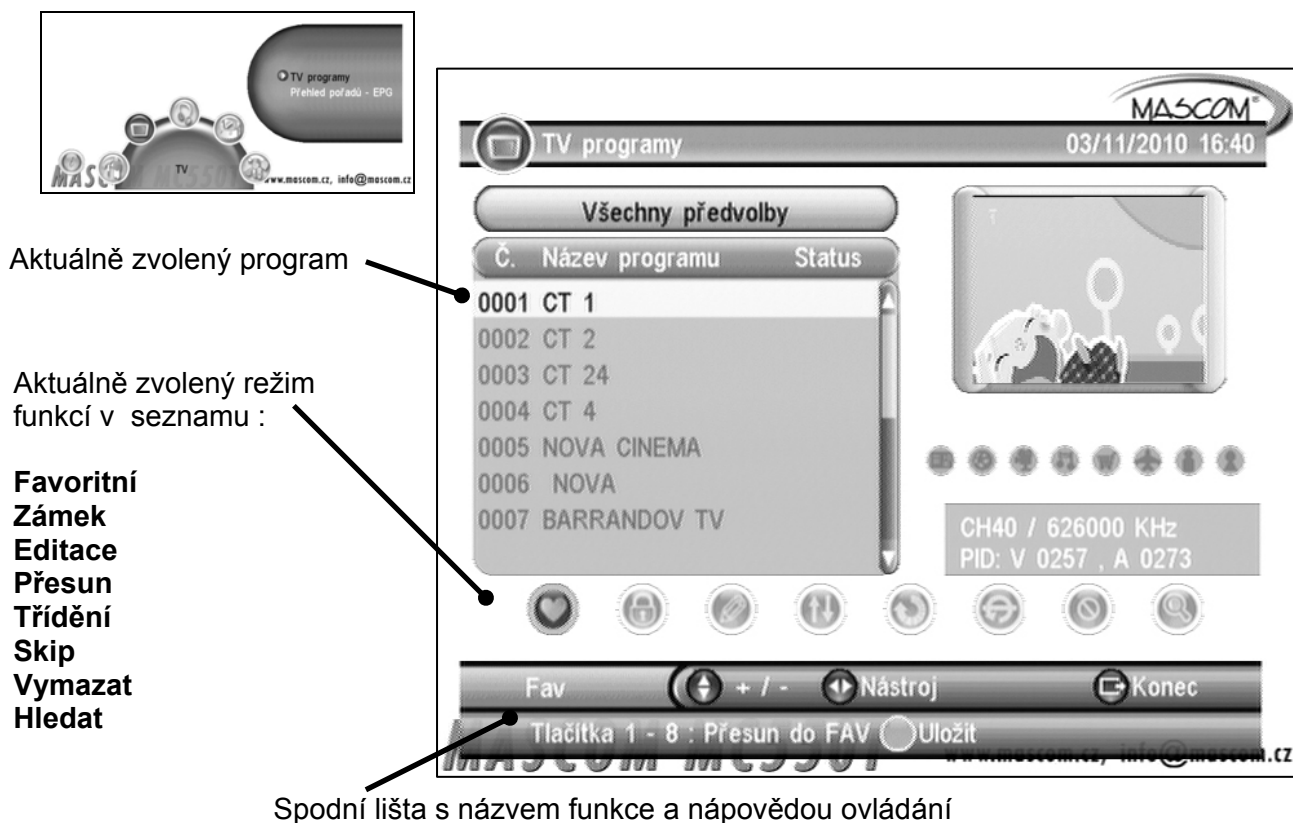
TV programy
Přehled pořadů - EPG
TV
MASC
www.mascom.cz, info@mascom.cz

MASCOM
TV programy
03/11/2010 16:40

Všechny předvolby

Č. Název programu Status
0001 CT 1
0002 CT 2
0003 CT 24
0004 CT 4
0005 NOVA CINEMA
0006 NOVA
0007 BARRANDOV TV

CH40 / 626000 KHz
PID: V 0257 , A 0273

Fav + / - Nástroj Konec
Tlačítka 1 - 8 : Přesun do FAV Uložit
www.mascom.cz, info@mascom.cz

Aktuálně zvolený program

Aktuálně zvolený režim funkcí v seznamu :

**Favoritní**
**Zámek**
**Editace**
**Přesun**
**Třídění**
**Skip**
**Vymazat**
**Hledat**

Spodní lišta s názvem funkce a nápovědou ovládání